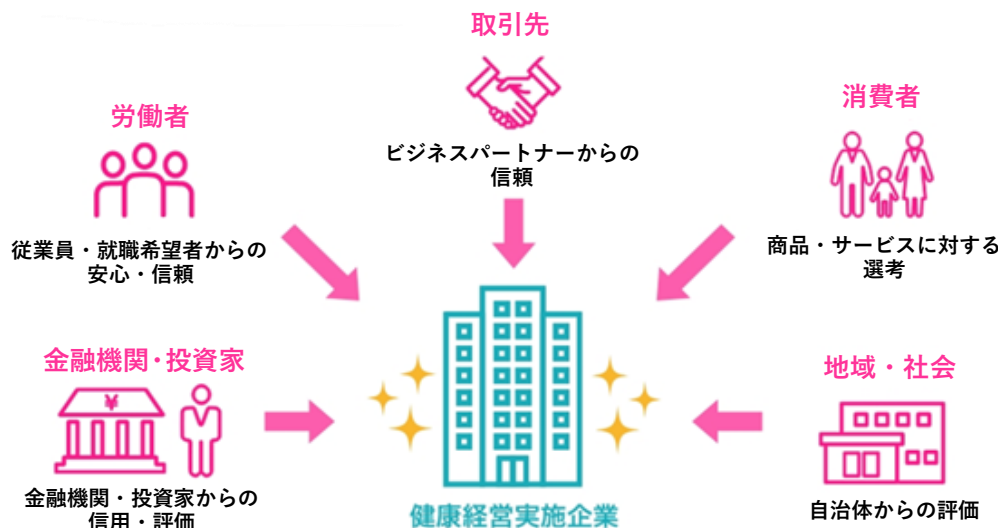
取引先

ビジネスパートナーからの信頼

労働者

従業員・就職希望者からの安心・信頼

消費者

商品・サービスに対する選考

金融機関・投資家

¥

金融機関・投資家からの信用・評価

健康経営実施企業

地域・社会

自治体からの評価